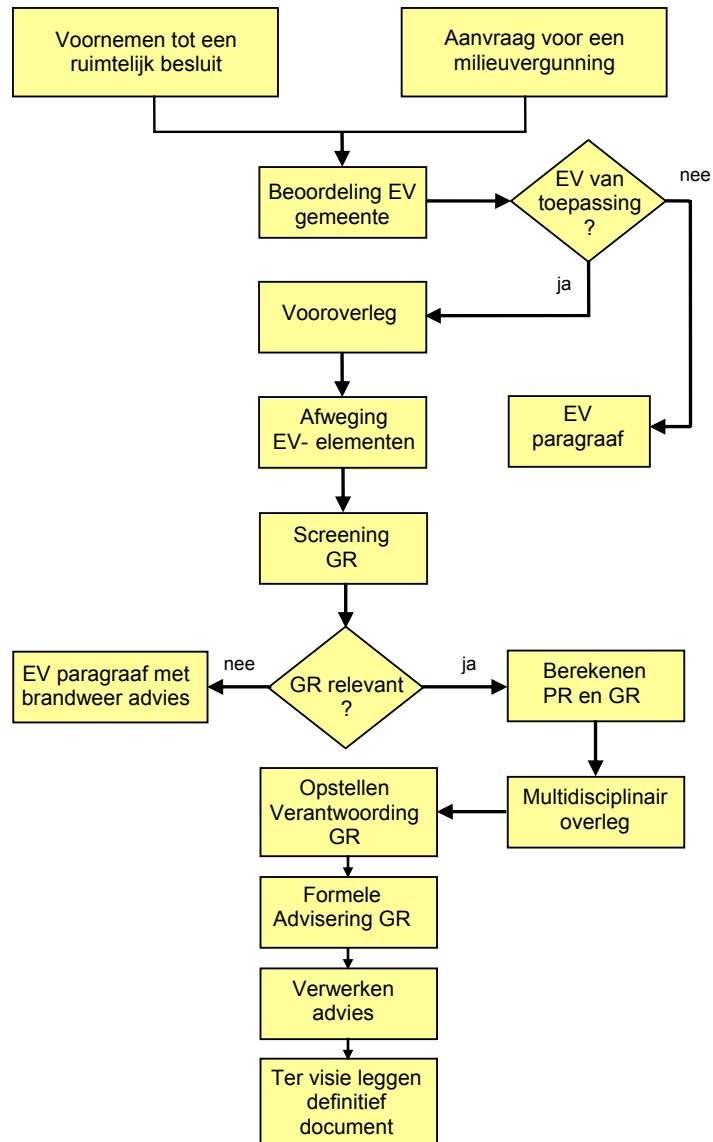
Voornemen tot een ruimtelijk besluit

Aanvraag voor een milieuvergunning

Beoordeling EV gemeente

EV van toepassing ?

nee

ja

Vooroverleg

EV paragraaf

Afweging EV- elementen

Screening GR

EV paragraaf met brandweer advies

nee

GR relevant ?

ja

Berekenen PR en GR

Opstellen Verantwoording GR

Multidisciplinair overleg

Formele Advisering GR

Verwerken advies

Ter visie leggen definitief document